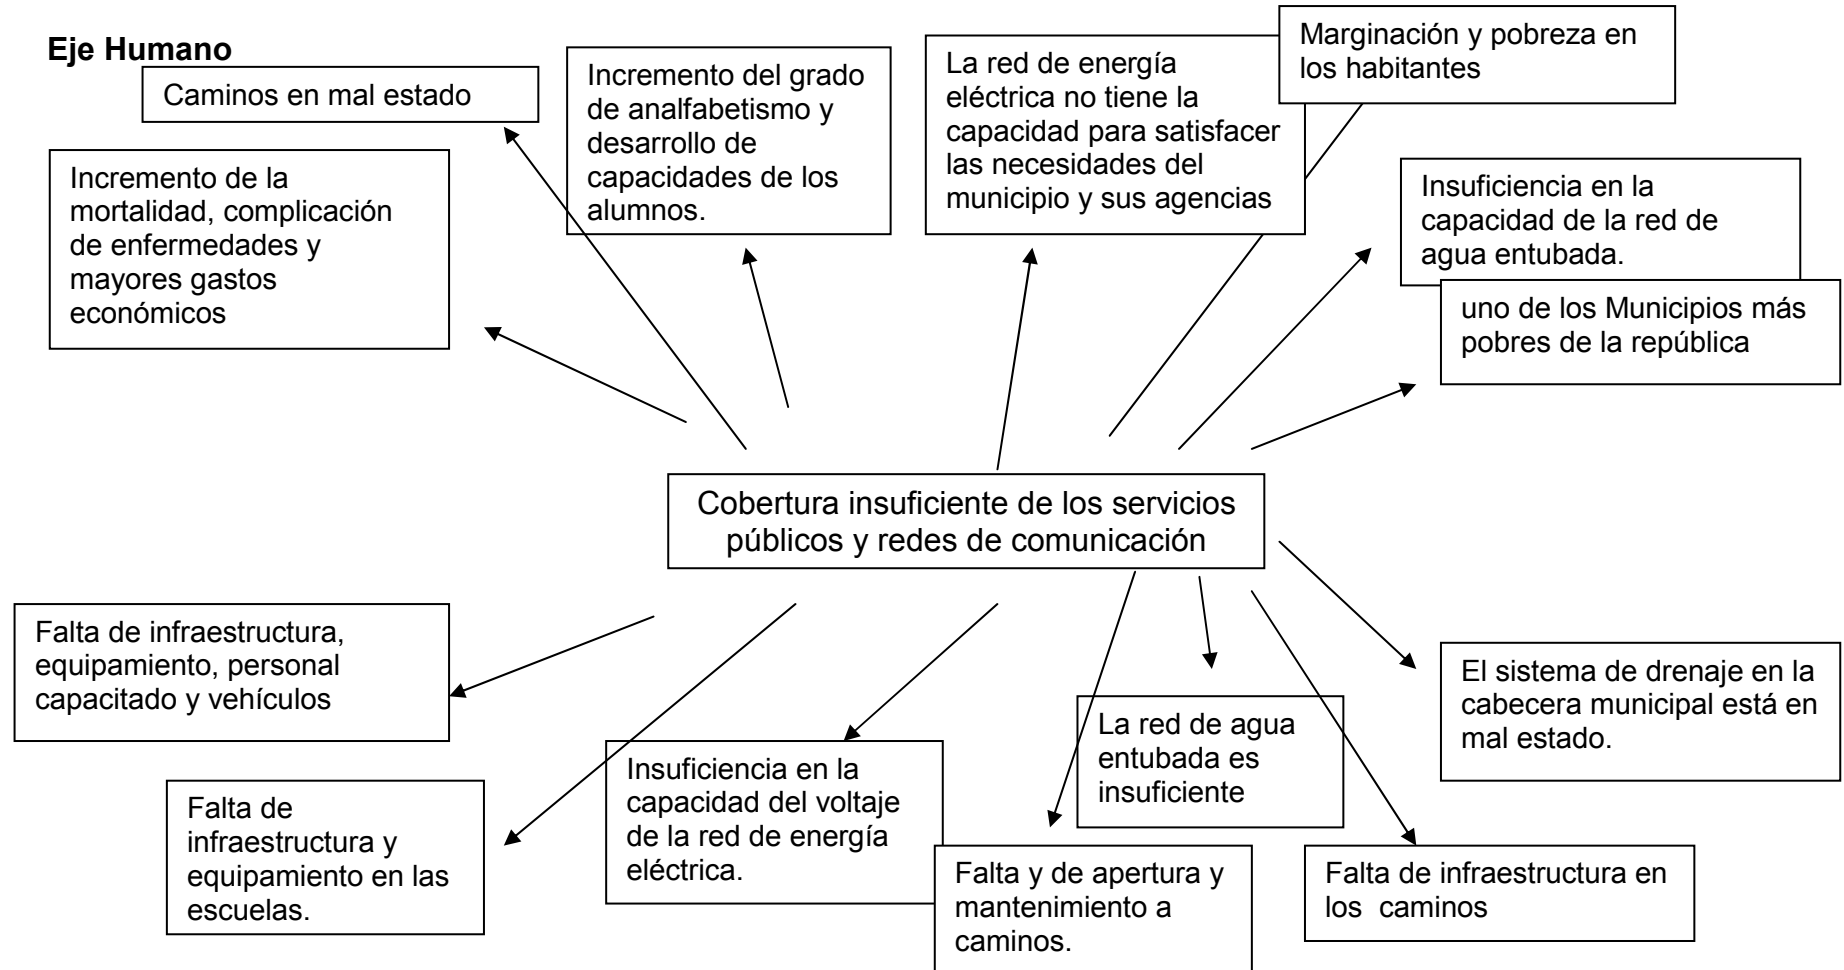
Eje Humano

Caminos en mal estado

Incremento del grado de analfabetismo y desarrollo de capacidades de los alumnos.

La red de energía eléctrica no tiene la capacidad para satisfacer las necesidades del municipio y sus agencias

Marginación y pobreza en los habitantes

Incremento de la mortalidad, complicación de enfermedades y mayores gastos económicos

Insuficiencia en la capacidad de la red de agua entubada.

uno de los Municipios más pobres de la república

Cobertura insuficiente de los servicios públicos y redes de comunicación

Falta de infraestructura, equipamiento, personal capacitado y vehículos

El sistema de drenaje en la cabecera municipal está en mal estado.

La red de agua entubada es insuficiente

Insuficiencia en la capacidad del voltaje de la red de energía eléctrica.

Falta de infraestructura y equipamiento en las escuelas.

Falta y de apertura y mantenimiento a caminos.

Falta de infraestructura en los caminos